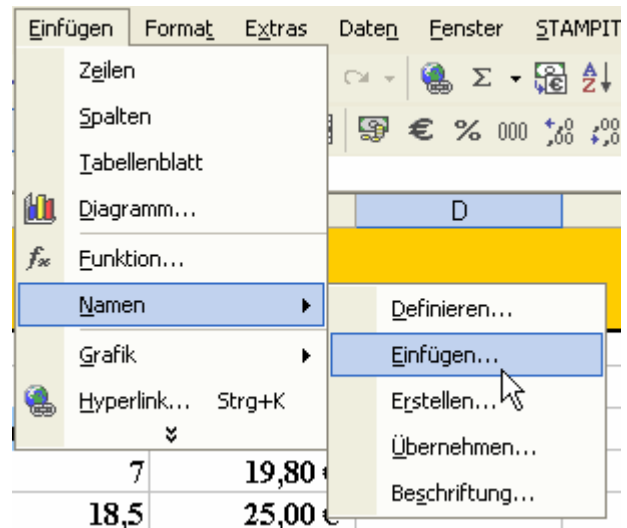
Einfügen Format Extras Daten Fenster STAMPIT

Zeilen
Spalten
Tabellenblatt
Diagramm...
Funktion...
Namen
Grafik
Hyperlink... Strg+K

Definieren...
Einfügen...
Erstellen...
Übernehmen...
Beschriftung...

$\Sigma$
€ % 000

D

7 19,80 €
18,5 25,00 €